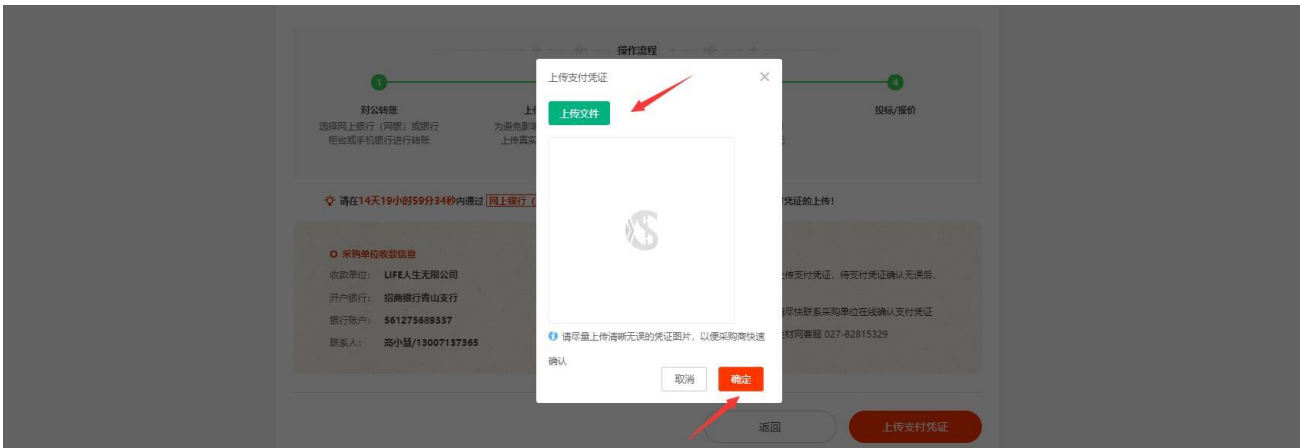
操作流程

对公转账
选择网上银行（网银）或银行柜台或手机银行进行转账

上
为避免
上传真

投标/报价

请在14天19小时59分34秒内通过 网上银行（

凭证的上传！

采购单位收款信息
收款单位： LIFE人生无限公司
开户银行： 招商银行青山支行
银行账户： 561275689337
联系人： 高小慧/13007137365

上传支付凭证，待支付凭证确认无误后，

尽快联系采购单位在线确认支付凭证
材网客服 027-82815329

上传支付凭证

上传文件

请尽量上传清晰无误的凭证图片，以便采购商快速确认

取消
确定

返回
上传支付凭证